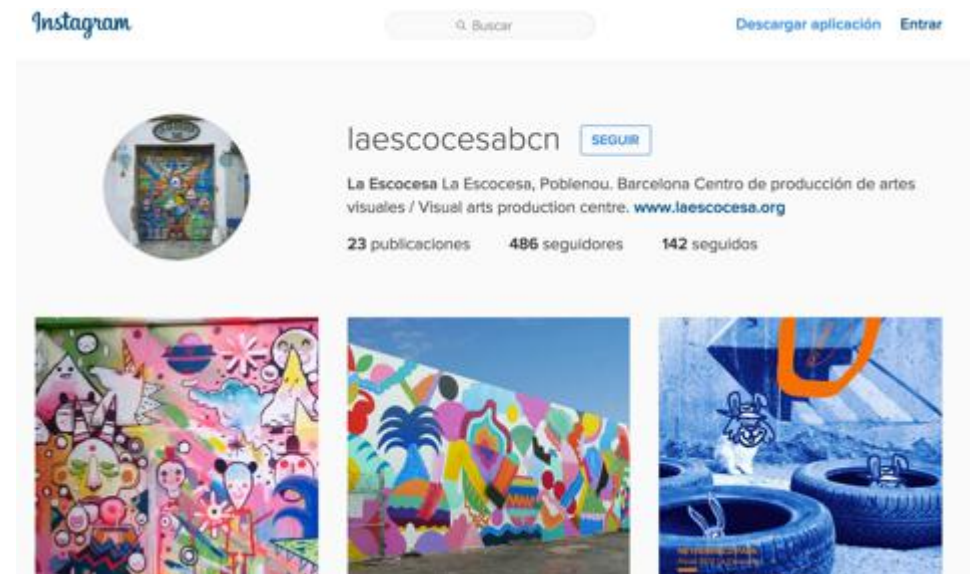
Instagram

Buscar

Descargar aplicación Entrar

laescocesabcn SEGUIR

La Escocesa La Escocesa, Poblenou. Barcelona Centro de producción de artes visuales / Visual arts production centre. www.laescocesa.org

23 publicaciones 486 seguidores 142 seguidos

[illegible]